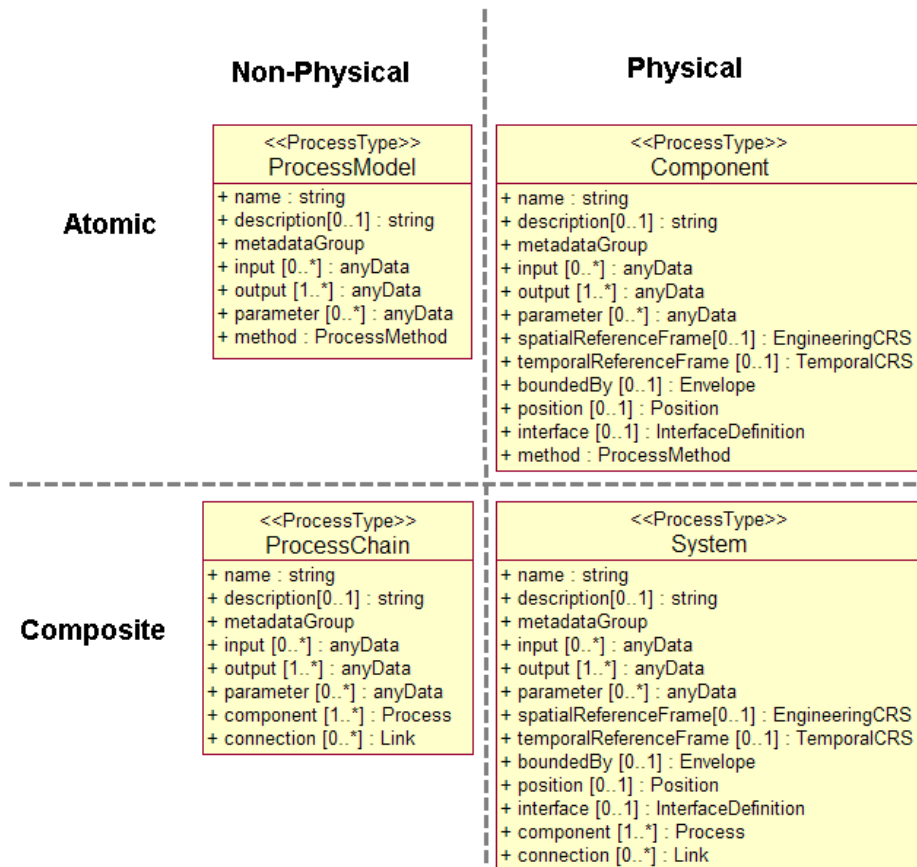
Non-Physical

Physical

Atomic

<<ProcessType>>
ProcessModel
+ name : string
+ description[0..1] : string
+ metadataGroup
+ input [0..*] : anyData
+ output [1..*] : anyData
+ parameter [0..*] : anyData
+ method : ProcessMethod

<<ProcessType>>
Component
+ name : string
+ description[0..1] : string
+ metadataGroup
+ input [0..*] : anyData
+ output [1..*] : anyData
+ parameter [0..*] : anyData
+ spatialReferenceFrame[0..1] : EngineeringCRS
+ temporalReferenceFrame [0..1] : TemporalCRS
+ boundedBy [0..1] : Envelope
+ position [0..1] : Position
+ interface [0..1] : InterfaceDefinition
+ method : ProcessMethod

Composite

<<ProcessType>>
ProcessChain
+ name : string
+ description[0..1] : string
+ metadataGroup
+ input [0..*] : anyData
+ output [1..*] : anyData
+ parameter [0..*] : anyData
+ component [1..*] : Process
+ connection [0..*] : Link

<<ProcessType>>
System
+ name : string
+ description[0..1] : string
+ metadataGroup
+ input [0..*] : anyData
+ output [1..*] : anyData
+ parameter [0..*] : anyData
+ spatialReferenceFrame[0..1] : EngineeringCRS
+ temporalReferenceFrame [0..1] : TemporalCRS
+ boundedBy [0..1] : Envelope
+ position [0..1] : Position
+ interface [0..1] : InterfaceDefinition
+ component [1..*] : Process
+ connection [0..*] : Link